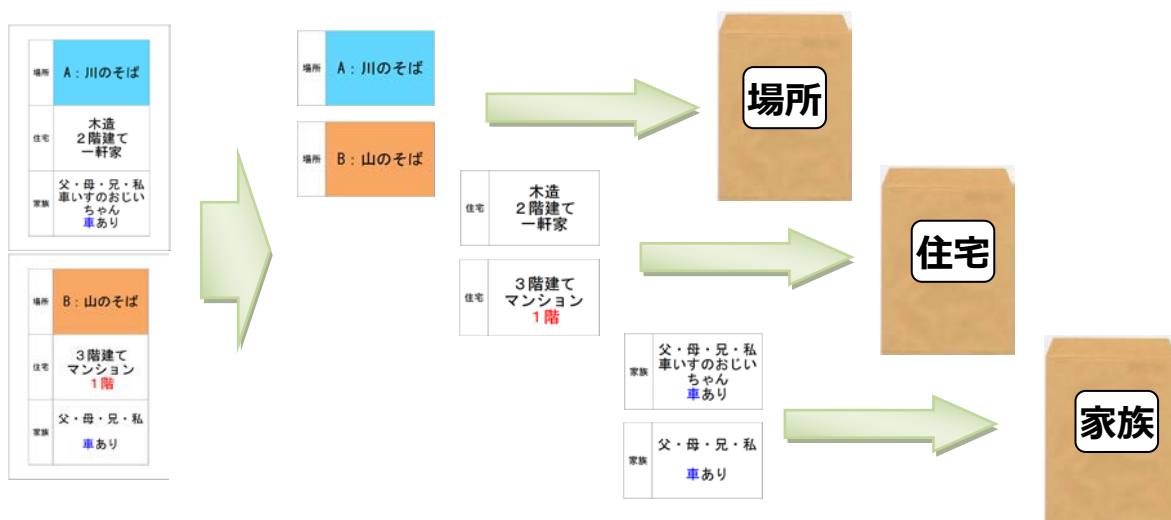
| 場所 | A：川のそば |
|---|---|
| 住宅 | 木造 2階建て 一軒家 |
| 家族 | 父・母・兄・私 車いすのおじいちゃん 車あり |

| 場所 | B：山のそば |
|---|---|
| 住宅 | 3階建て マンション 1階 |
| 家族 | 父・母・兄・私 車あり |

| 場所 | A：川のそば |
|---|---|

| 場所 | B：山のそば |
|---|---|

場所

| 住宅 | 木造 2階建て 一軒家 |
|---|---|

| 住宅 | 3階建て マンション 1階 |
|---|---|

住宅

| 家族 | 父・母・兄・私 車いすのおじいちゃん 車あり |
|---|---|

| 家族 | 父・母・兄・私 車あり |
|---|---|

家族